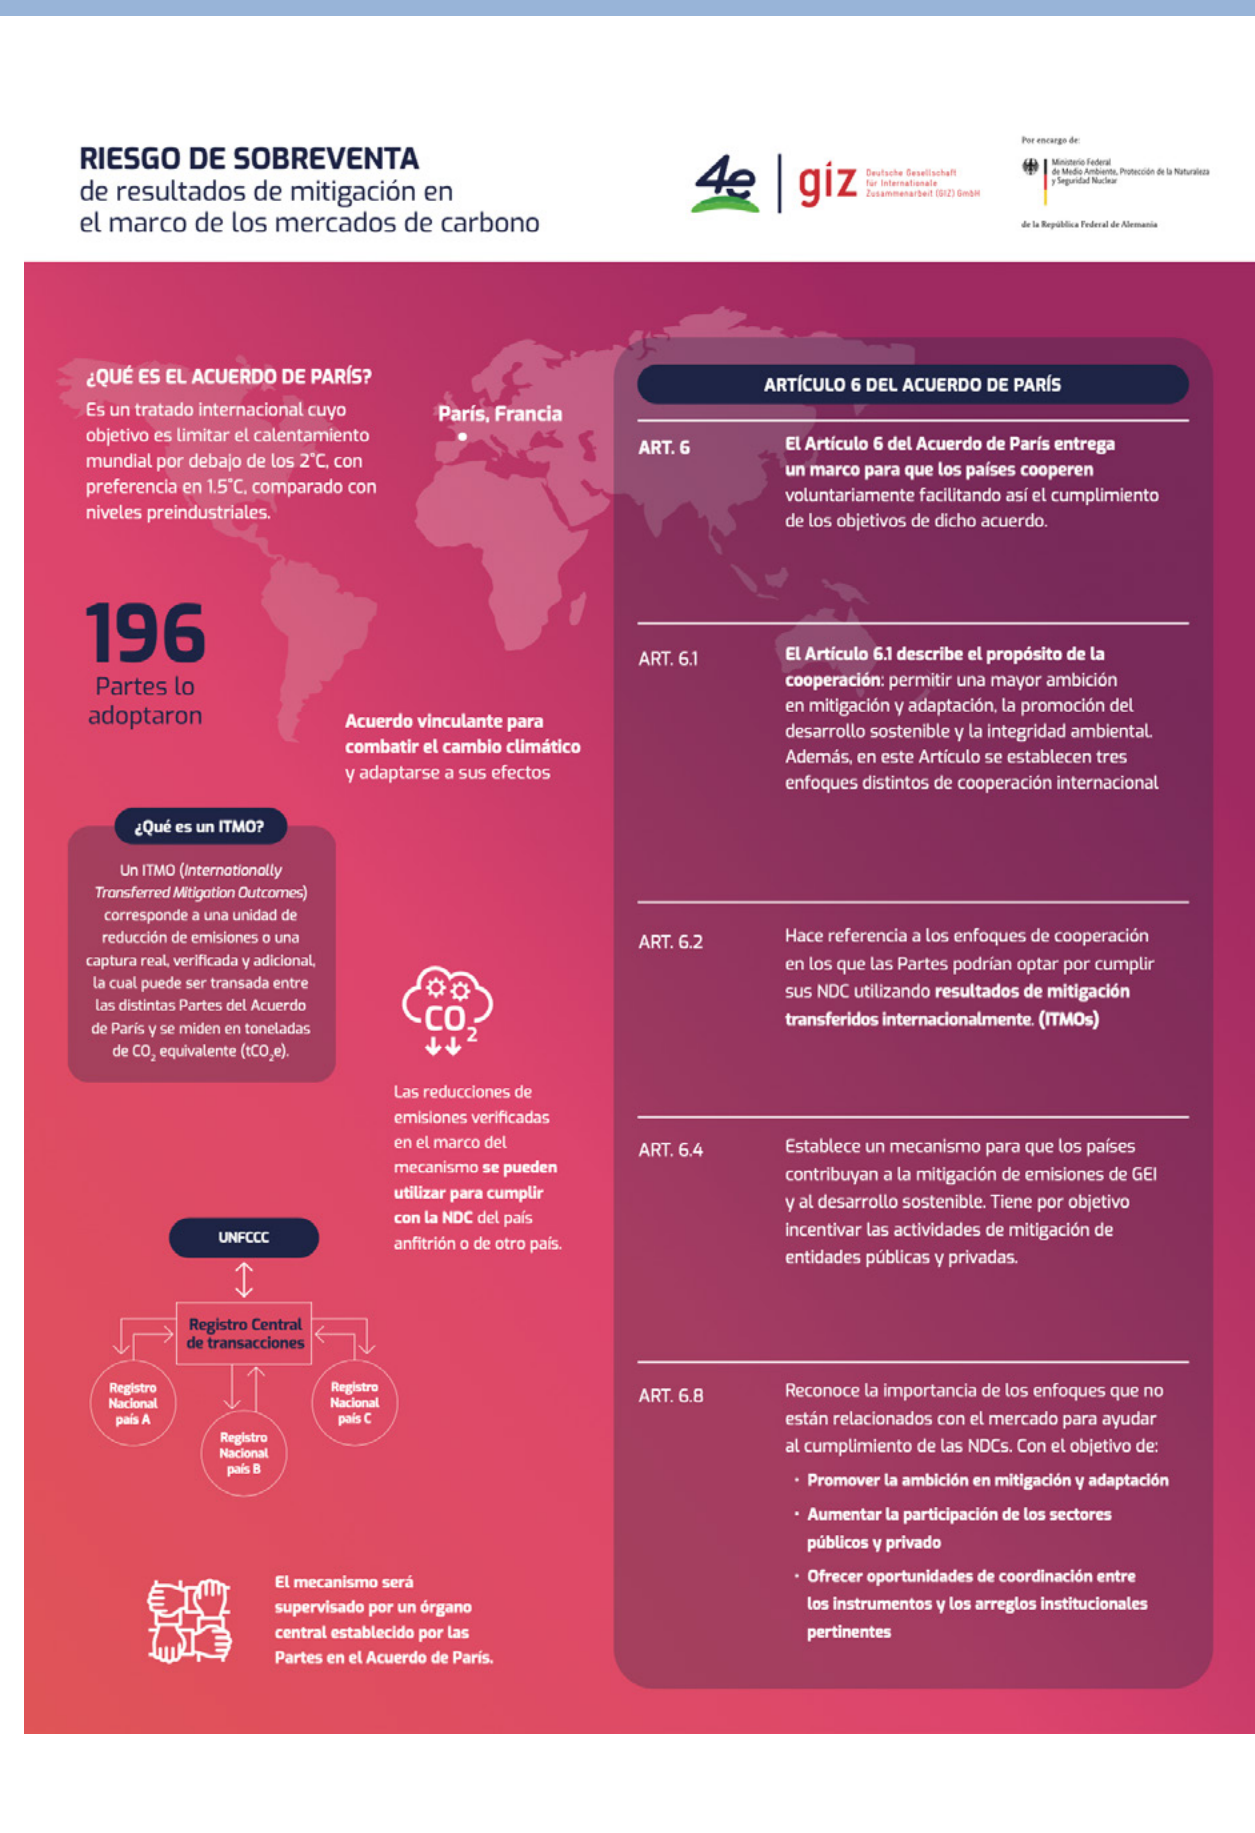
RIESGO DE SOBREVENTA
de resultados de mitigación en el marco de los mercados de carbono

4e | giz Deutsche Gesellschaft für Internationale Zusammenarbeit (GIZ) GmbH

Por encargo de:
Ministerio Federal de Medio Ambiente, Protección de la Naturaleza y Seguridad Nuclear
de la República Federal de Alemania

¿QUÉ ES EL ACUERDO DE PARÍS?
Es un tratado internacional cuyo objetivo es limitar el calentamiento mundial por debajo de los 2°C, con preferencia en 1.5°C, comparado con niveles preindustriales.

París, Francia

196
Partes lo adoptaron

Acuerdo vinculante para combatir el cambio climático y adaptarse a sus efectos

¿Qué es un ITMO?
Un ITMO (Internationally Transferred Mitigation Outcomes) corresponde a una unidad de reducción de emisiones o una captura real, verificada y adicional, la cual puede ser transada entre las distintas Partes del Acuerdo de París y se miden en toneladas de $CO_2$ equivalente ($tCO_2e$).

$CO_2$

Las reducciones de emisiones verificadas en el marco del mecanismo se pueden utilizar para cumplir con la NDC del país anfitrión o de otro país.

UNFCCC
Registro Central de transacciones
Registro Nacional país A
Registro Nacional país B
Registro Nacional país C

El mecanismo será supervisado por un órgano central establecido por las Partes en el Acuerdo de París.

ARTÍCULO 6 DEL ACUERDO DE PARÍS

ART. 6
El Artículo 6 del Acuerdo de París entrega un marco para que los países cooperen voluntariamente facilitando así el cumplimiento de los objetivos de dicho acuerdo.

ART. 6.1
El Artículo 6.1 describe el propósito de la cooperación: permitir una mayor ambición en mitigación y adaptación, la promoción del desarrollo sostenible y la integridad ambiental. Además, en este Artículo se establecen tres enfoques distintos de cooperación internacional

ART. 6.2
Hace referencia a los enfoques de cooperación en los que las Partes podrían optar por cumplir sus NDC utilizando resultados de mitigación transferidos internacionalmente. (ITMOs)

ART. 6.4
Establece un mecanismo para que los países contribuyan a la mitigación de emisiones de GEI y al desarrollo sostenible. Tiene por objetivo incentivar las actividades de mitigación de entidades públicas y privadas.

ART. 6.8
Reconoce la importancia de los enfoques que no están relacionados con el mercado para ayudar al cumplimiento de las NDCs. Con el objetivo de:
· Promover la ambición en mitigación y adaptación
· Aumentar la participación de los sectores públicos y privado
· Ofrecer oportunidades de coordinación entre los instrumentos y los arreglos institucionales pertinentes